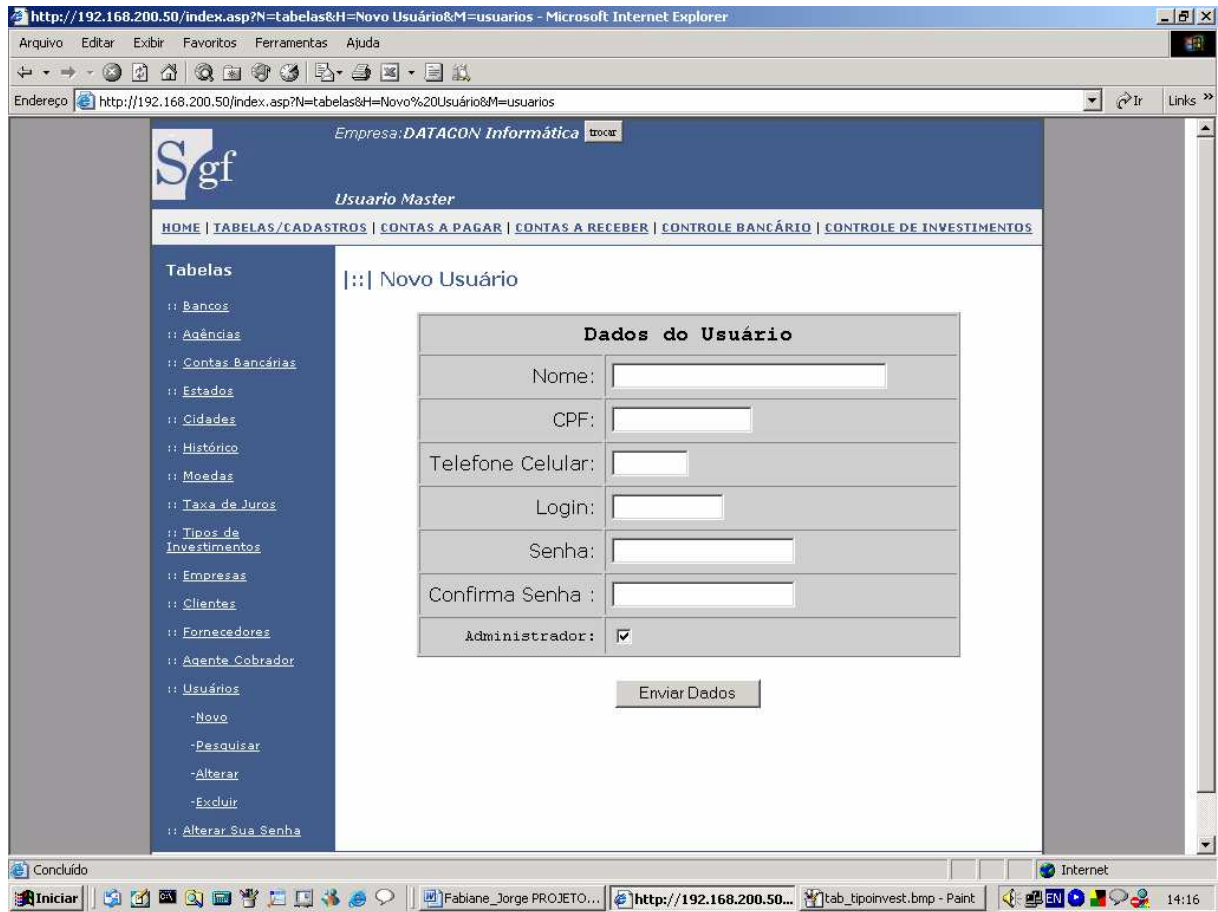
http://192.168.200.50/index.asp?N=tabelas&H=Novo Usuário&M=usuarios - Microsoft Internet Explorer

Arquivo Editar Exibir Favoritos Ferramentas Ajuda

Endereço http://192.168.200.50/index.asp?N=tabelas&H=Novo%20Usuário&M=usuarios

Ir Links »

Sgf

Empresa:DATACON Informática trocar

Usuario Master

HOME | TABELAS/CADASTROS | CONTAS A PAGAR | CONTAS A RECEBER | CONTROLE BANCÁRIO | CONTROLE DE INVESTIMENTOS

Tabelas

:: Bancos
:: Agências
:: Contas Bancárias
:: Estados
:: Cidades
:: Histórico
:: Moedas
:: Taxa de Juros
:: Tipos de Investimentos
:: Empresas
:: Clientes
:: Fornecedores
:: Agente Cobrador
:: Usuários
-Novo
-Pesquisar
-Alterar
-Excluir
:: Alterar Sua Senha

|::| Novo Usuário

| Dados do Usuário | |
|---|---|
| Nome: | |
| CPF: | |
| Telefone Celular: | |
| Login: | |
| Senha: | |
| Confirma Senha : | |
| Administrador: | ☑ |

Enviar Dados

Concluído

Internet

Iniciar

Fabiane_Jorge PROJETO...

http://192.168.200.50...

tab_tipoinvest.bmp - Paint

EN

14:16